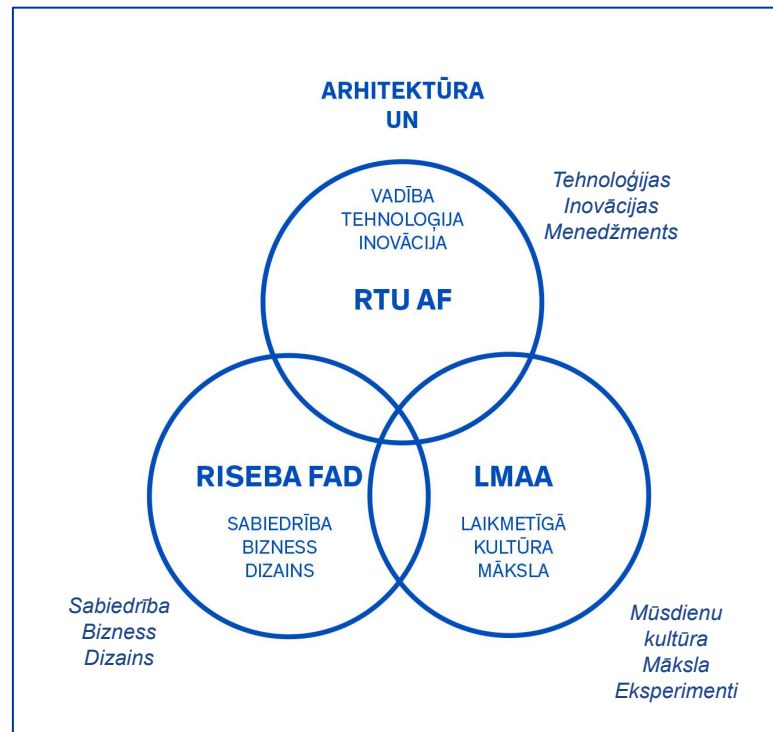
ARHITEKTŪRA
UN

Tehnoloģijas
Inovācijas
Menedžments

VADĪBA
TEHNOLOĢIJA
INOVĀCIJA

RTU AF

RISEBA FAD

SABIEDRĪBA
BIZNESS
DIZAINS

LMAA

LAIKMETĪGĀ
KULTŪRA
MĀKSLA

Sabiedrība
Bizness
Dizains

Mūsdienu
kultūra
Māksla
Eksperimenti